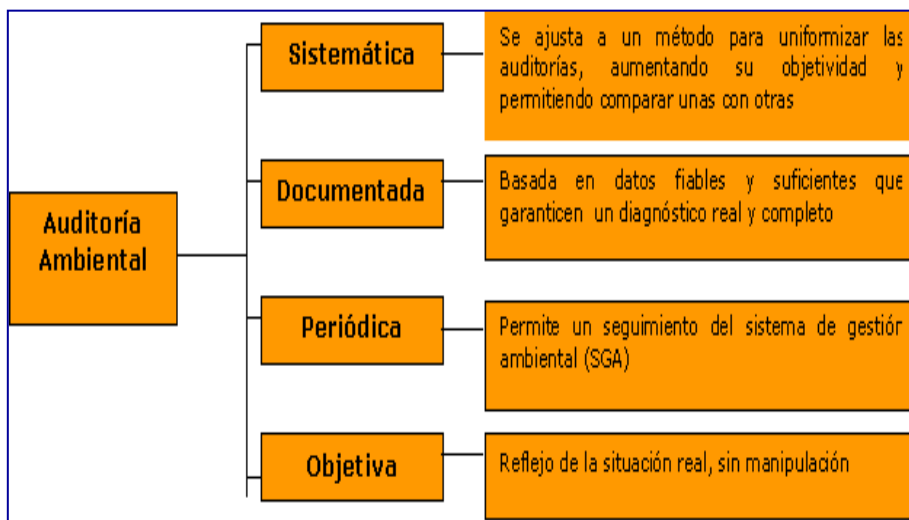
Auditoría Ambiental

Sistemática

Se ajusta a un método para uniformizar las auditorías, aumentando su objetividad y permitiendo comparar unas con otras

Documentada

Basada en datos fiables y suficientes que garanticen un diagnóstico real y completo

Periódica

Permite un seguimiento del sistema de gestiór ambiental (SGA)

Objetiva

Reflejo de la situación real, sin manipulación